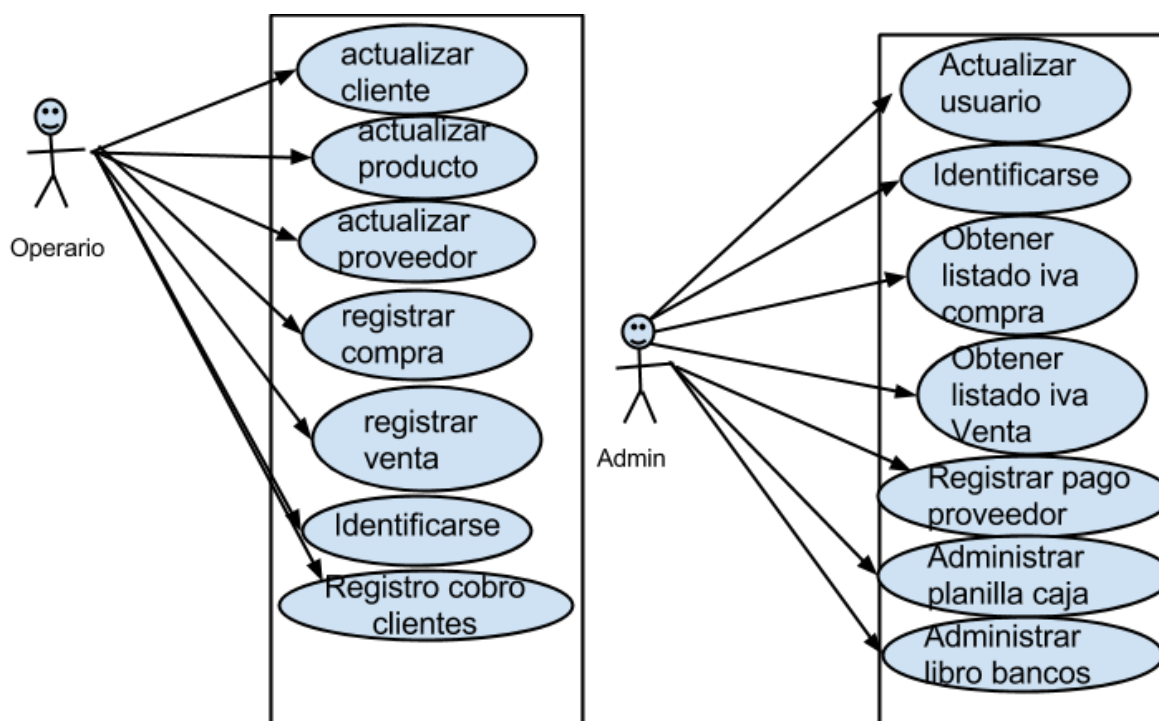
Operario

actualizar cliente

actualizar producto

actualizar proveedor

registrar compra

registrar venta

Identificarse

Registro cobro clientes

Admin

Actualizar usuario

Identificarse

Obtener listado iva compra

Obtener listado iva Venta

Registrar pago proveedor

Administrar planilla caja

Administrar libro bancos